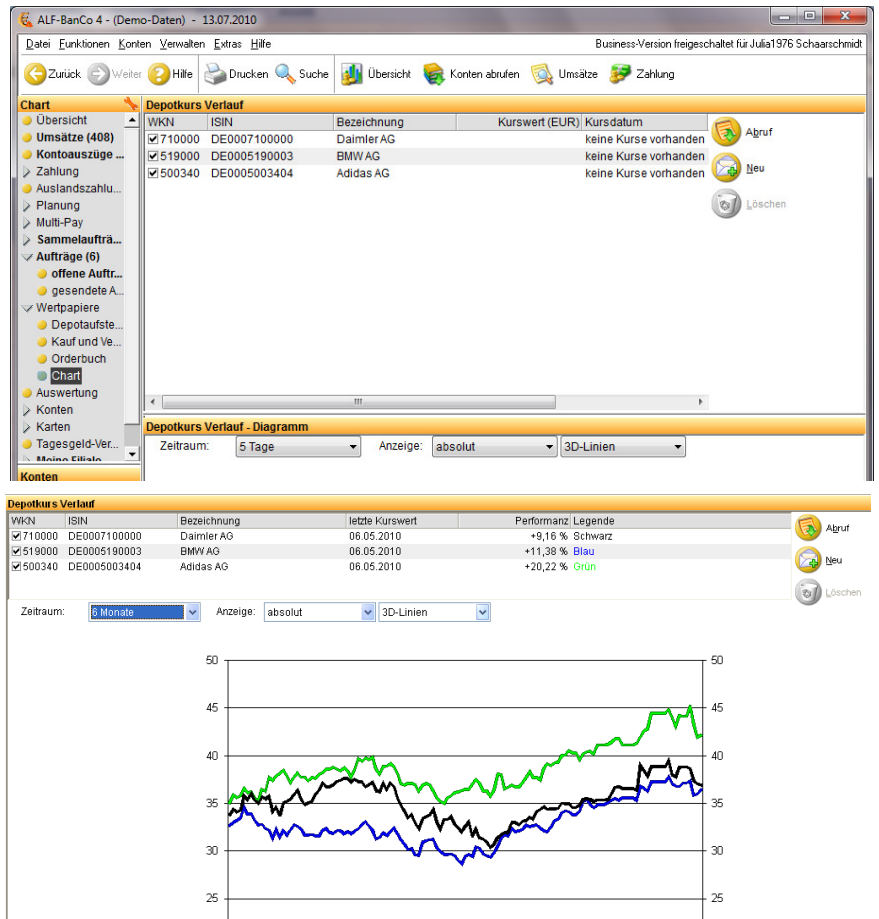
ALF-BanCo 4 - (Demo-Daten) - 13.07.2010

Datei Funktionen Konten Verwalten Extras Hilfe

Business-Version freigeschaltet für Julia1976 Schaarschmidt

Zurück Weiter Hilfe Drucken Suche Übersicht Konten abrufen Umsätze Zahlung

Chart

Übersicht
Umsätze (408)
Kontoauszüge ...
Zahlung
Auslandszahlu...
Planung
Multi-Pay
Sammelaufträ...
Aufträge (6)
offene Auftr...
gesendete A...
Wertpapiere
Depotaufste...
Kauf und Ve...
Orderbuch
Chart
Auswertung
Konten
Karten
Tagesgeld-Ver...
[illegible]

Konten

Depotkurs Verlauf

| WKN | ISIN | Bezeichnung | Kurswert (EUR) | Kursdatum |
|---|---|---|---|---|
| 710000 | DE0007100000 | Daimler AG | | keine Kurse vorhanden |
| 519000 | DE0005190003 | BMW AG | | keine Kurse vorhanden |
| 500340 | DE0005003404 | Adidas AG | | keine Kurse vorhanden |

Abruf
Neu
Löschen

Depotkurs Verlauf - Diagramm

Zeitraum: 5 Tage Anzeige: absolut 3D-Linien

Depotkurs Verlauf

| WKN | ISIN | Bezeichnung | letzte Kurswert | Performanz | Legende |
|---|---|---|---|---|---|
| 710000 | DE0007100000 | Daimler AG | 06.05.2010 | +9,16 % | Schwarz |
| 519000 | DE0005190003 | BMW AG | 06.05.2010 | +11,38 % | Blau |
| 500340 | DE0005003404 | Adidas AG | 06.05.2010 | +20,22 % | Grün |

Abruf
Neu
Löschen

Zeitraum: 6 Monate Anzeige: absolut 3D-Linien

50 45 40 35 30 25
50 45 40 35 30 25